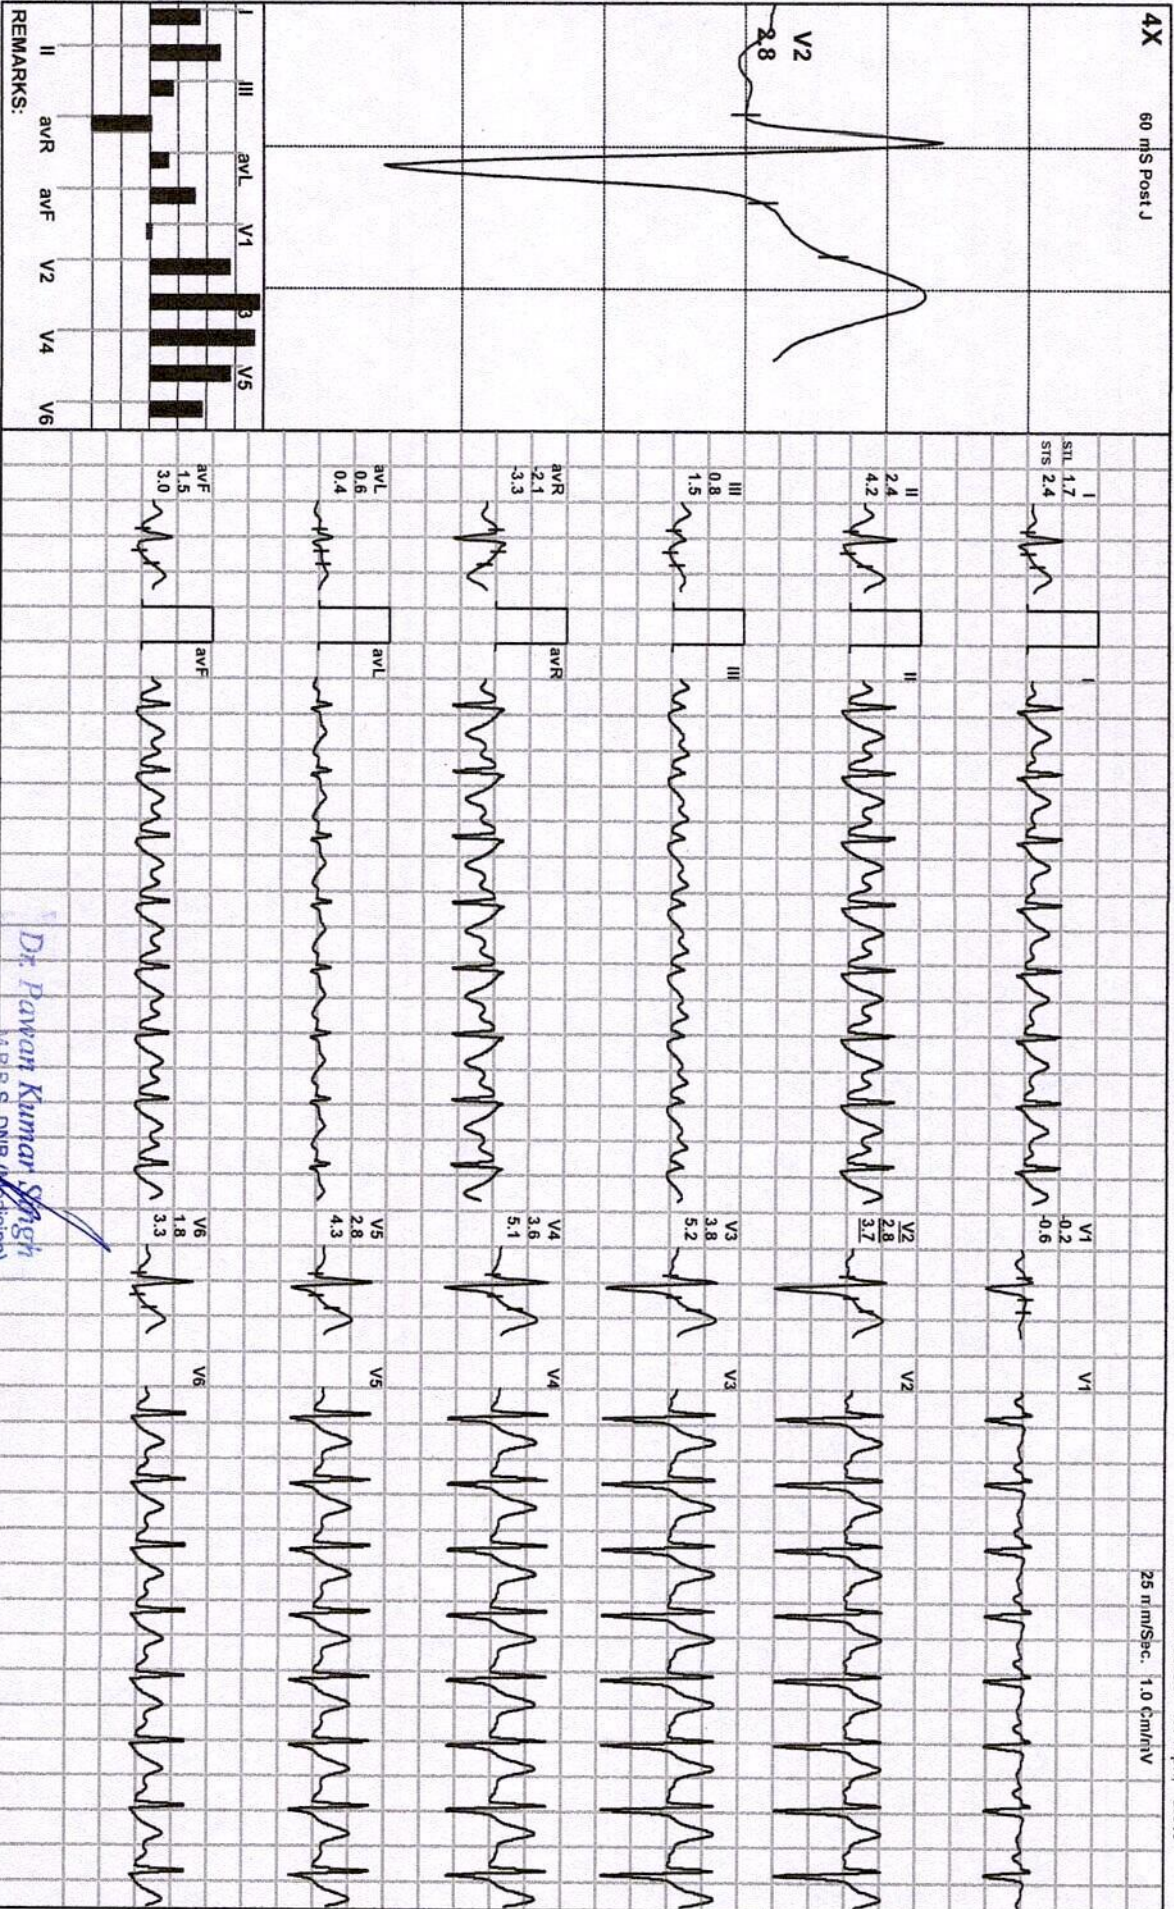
4X
60 mS Post J
V2
2.8

I
III
avL
V1
V3
V5
II
avR
avF
V2
V4
V6
REMARKS:

STL 1.7
STS 2.4
I
II
2.4
4.2
II
III
0.8
1.5
III
avR
-2.1
-3.3
avR
avL
0.6
0.4
avL
avF
1.5
3.0
avF

V1
-0.2
-0.6
V1
V2
2.8
3.7
V2
V3
3.8
5.2
V3
V4
3.6
5.1
V4
V5
2.8
4.3
V5
V6
1.8
3.3
V6

25 mm/Sec. 1.0 Cm/mV

Dr. Pawan Kumar Singh
M.B.B.S. DNB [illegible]